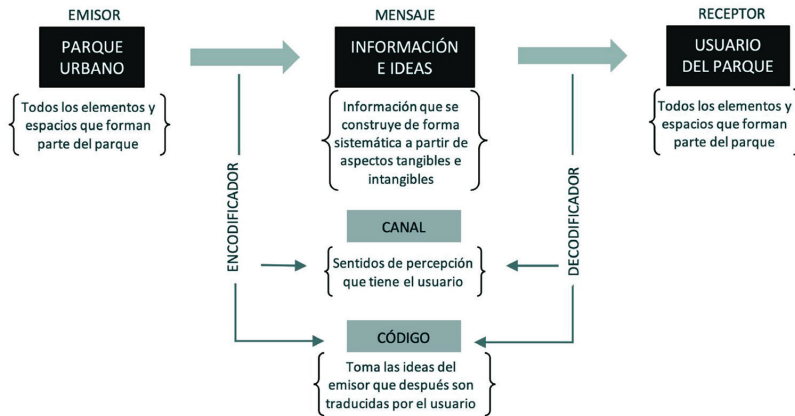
EMISOR

PARQUE URBANO

Todos los elementos y espacios que forman parte del parque

MENSAJE

INFORMACIÓN E IDEAS

Información que se construye de forma sistemática a partir de aspectos tangibles e intangibles

RECEPTOR

USUARIO DEL PARQUE

Todos los elementos y espacios que forman parte del parque

ENCODIFICADOR

DECODIFICADOR

CANAL

Sentidos de percepción que tiene el usuario

CÓDIGO

Toma las ideas del emisor que después son traducidas por el usuario